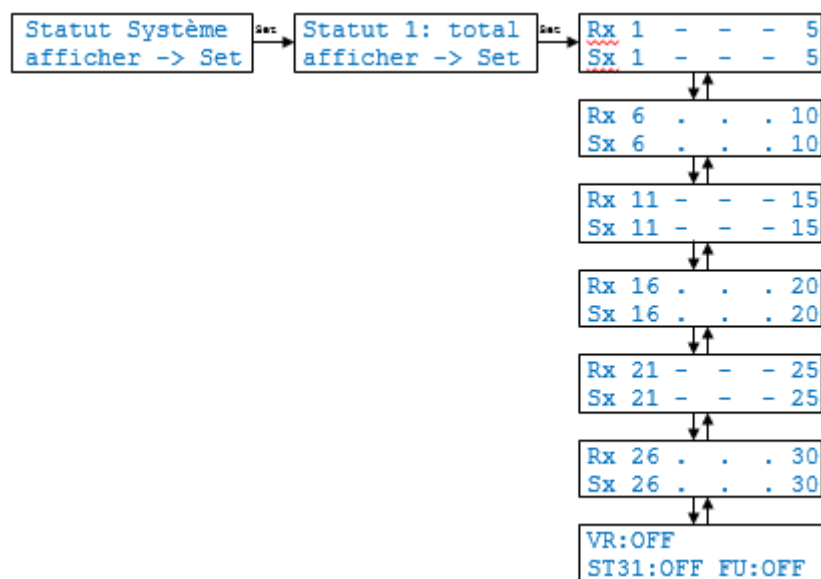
Statut Système
afficher -> Set

Set

Statut 1: total
afficher -> Set

Set

Rx 1 – – – 5
Sx 1 – – – 5

Rx 6 . . . 10
Sx 6 . . . 10

Rx 11 – – – 15
Sx 11 – – – 15

Rx 16 . . . 20
Sx 16 . . . 20

Rx 21 – – – 25
Sx 21 – – – 25

Rx 26 . . . 30
Sx 26 . . . 30

VR:OFF
ST31:OFF FU:OFF